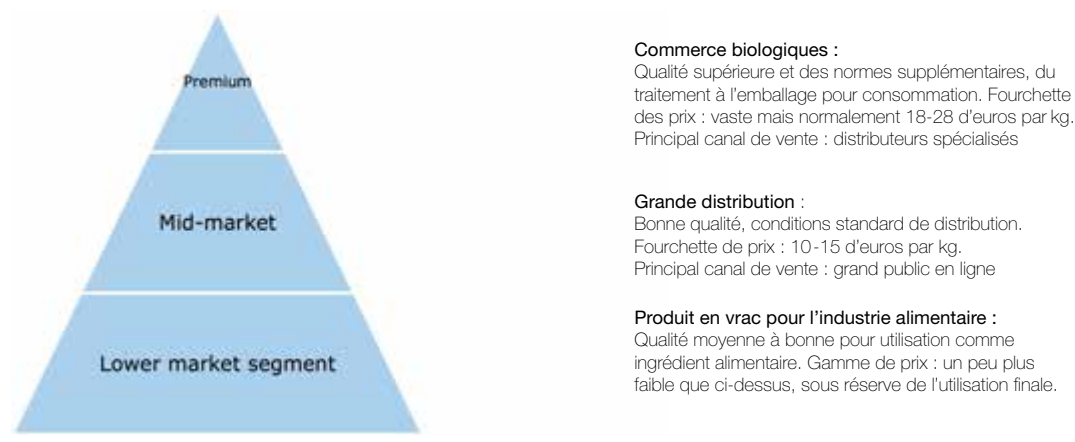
Premium

Mid-market

Lower market segment

Commerce biologiques :
Qualité supérieure et des normes supplémentaires, du traitement à l'emballage pour consommation. Fourchette des prix : vaste mais normalement 18-28 d'euros par kg. Principal canal de vente : distributeurs spécialisés

Grande distribution :
Bonne qualité, conditions standard de distribution. Fourchette de prix : 10-15 d'euros par kg. Principal canal de vente : grand public en ligne

Produit en vrac pour l'industrie alimentaire :
Qualité moyenne à bonne pour utilisation comme ingrédient alimentaire. Gamme de prix : un peu plus faible que ci-dessus, sous réserve de l'utilisation finale.